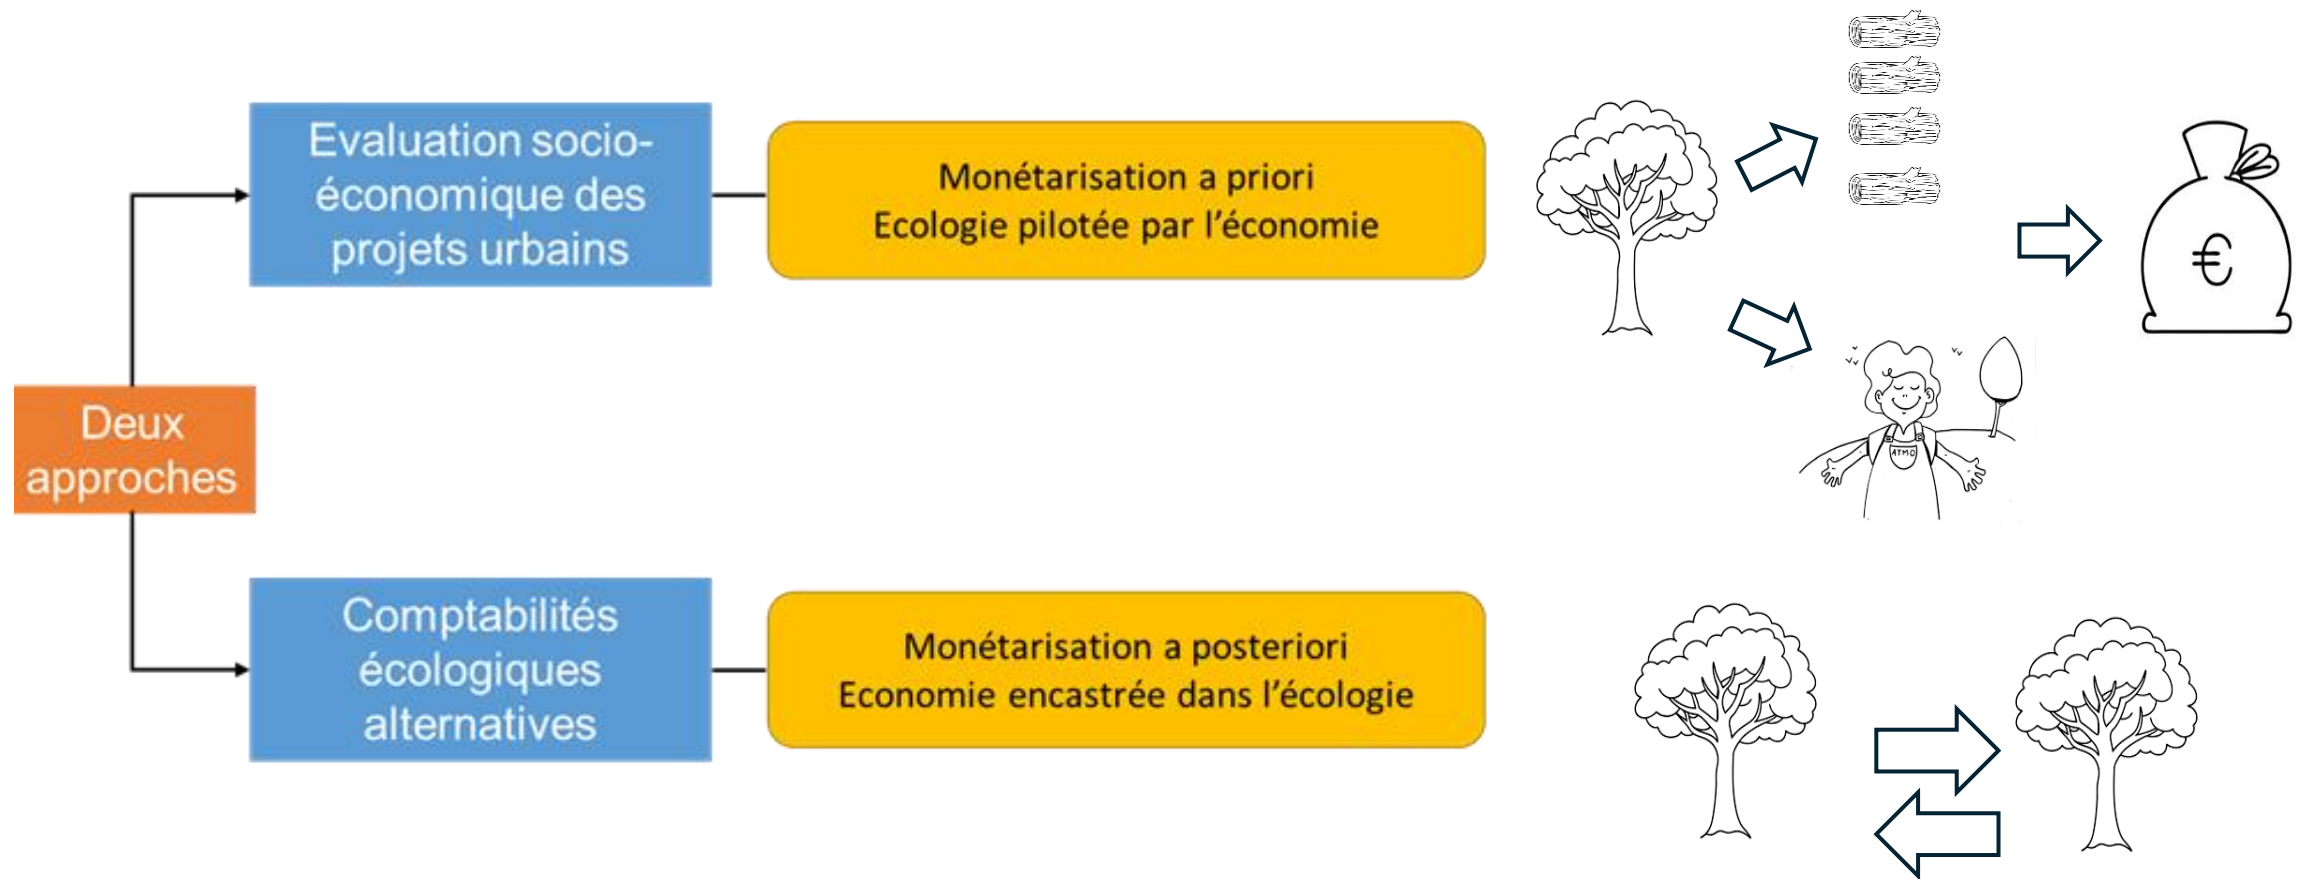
Deux approches

Evaluation socio-économique des projets urbains

Monétarisation a priori
Ecologie pilotée par l'économie

€

ATMO

Comptabilités écologiques alternatives

Monétarisation a posteriori
Economie encastrée dans l'écologie